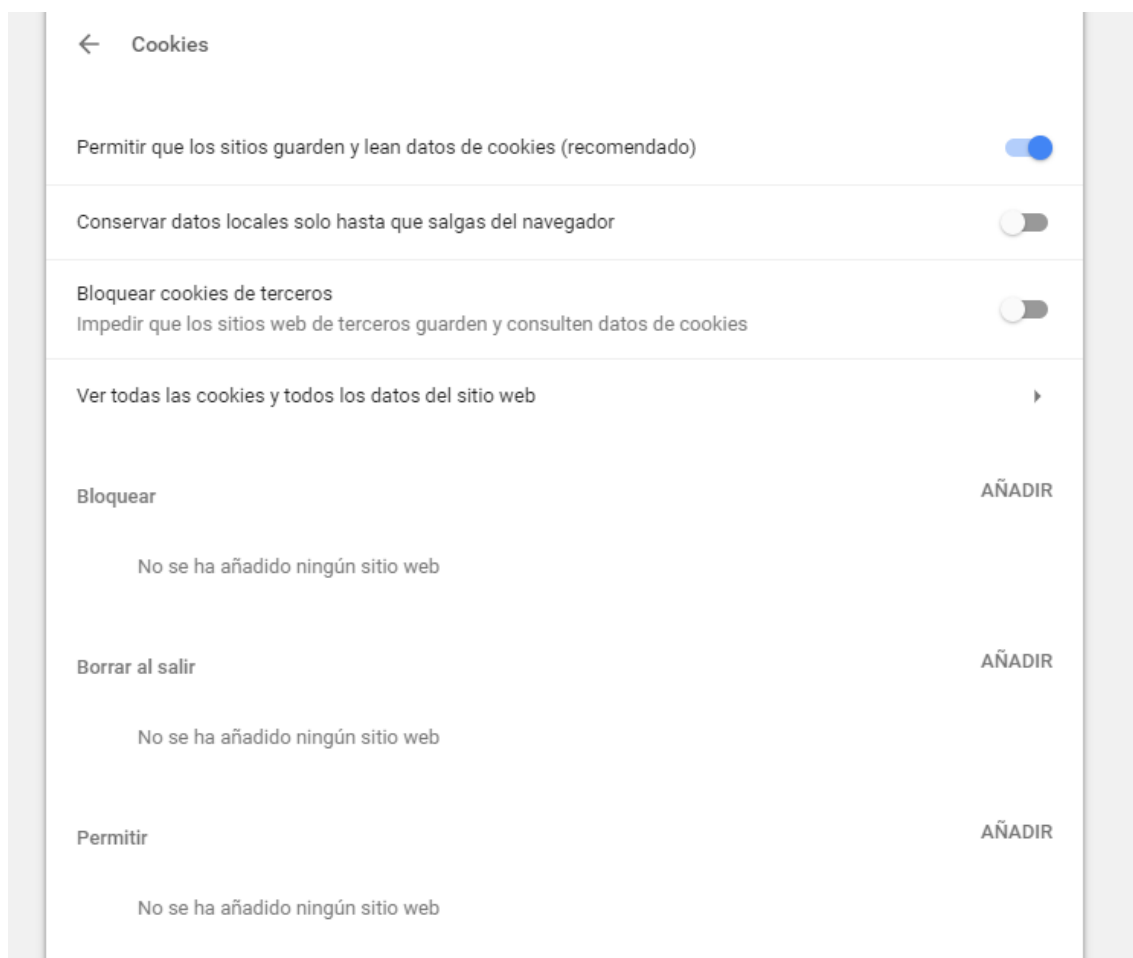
Cookies

Permitir que los sitios guarden y lean datos de cookies (recomendado)

Conservar datos locales solo hasta que salgas del navegador

Bloquear cookies de terceros
Impedir que los sitios web de terceros guarden y consulten datos de cookies

Ver todas las cookies y todos los datos del sitio web

Bloquear

AÑADIR

No se ha añadido ningún sitio web

Borrar al salir

AÑADIR

No se ha añadido ningún sitio web

Permitir

AÑADIR

No se ha añadido ningún sitio web